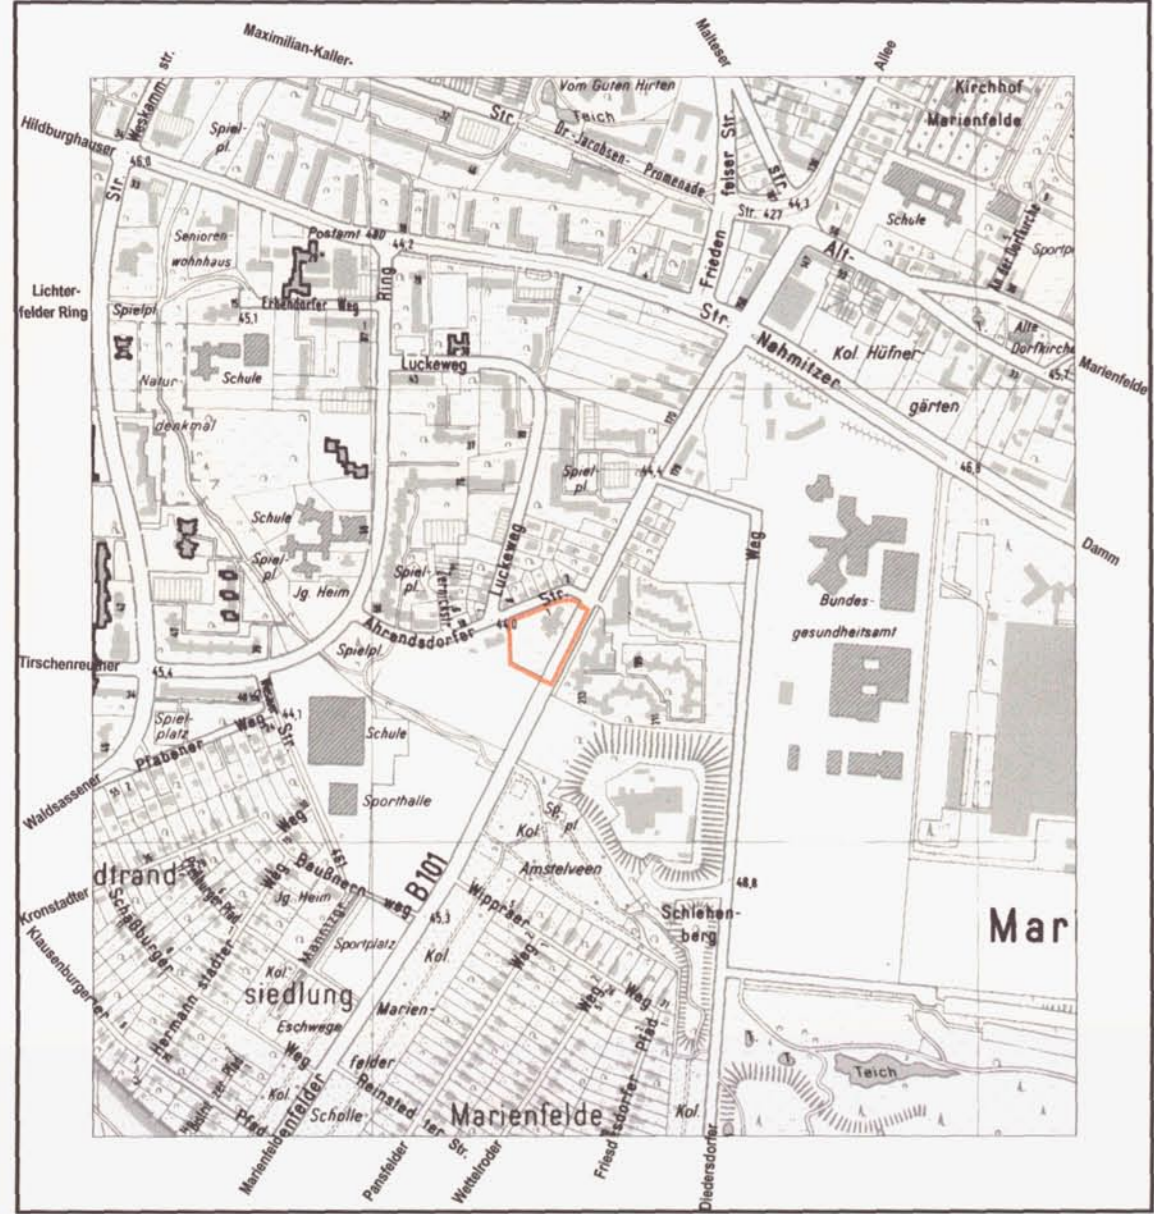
Maximilian-Kaller-

Malteser

Allee

Hildburghauser

Lichterfelder Ring

Tirschenreuther

Waldsassener

Kronstadter

Klausenburger

Marienfelder

Pansfelder

Wettelroder

Friedrichsdorfer

Diedersdorfer

Marienfelde

Damm

Weskamm-Str.

Str.

Vom Guten Hirten

Teich

Dr.-Jacobsen-Promenade

Kirchhof Marienfelde

Spielpl.

Senioren-wohnhaus

Postamt 480

Erbendorfer Weg

Ring

Luckeweg

Schule

Naturdenkmal

Frieden felser Str.

Str. 427

Alt-

Str.

Schule

Sportpl.

An der Dorfkirche

Alte Dorfkirche

Kol. Hüfner-gärten

Nehmitzer

Spielpl.

Luckeweg

Schule

Spielpl.

Jg. Heim

Ahrendsdorfer Str.

Spielpl.

Weg

Bundes-gesundheitsamt

Spielplatz

Prabener Weg

Str.

Schule

Sporthalle

Sp. pl.

Kol.

Amstelveen

Schlehen-berg

Mar

dtrand-

Schäßburger

Weg

Beußnerweg

Jg. Heim

Mannzgr

Sportplatz

B101

Wippraer

Weg

Weg

Weg

Hermannstädter

Kol.

siedlung

Eschwege

Weg

Marien-

felder

Kol.

Reinstedter Str.

Pfad

Kol.

Teich

Scholle

Pfad

Marienfelde